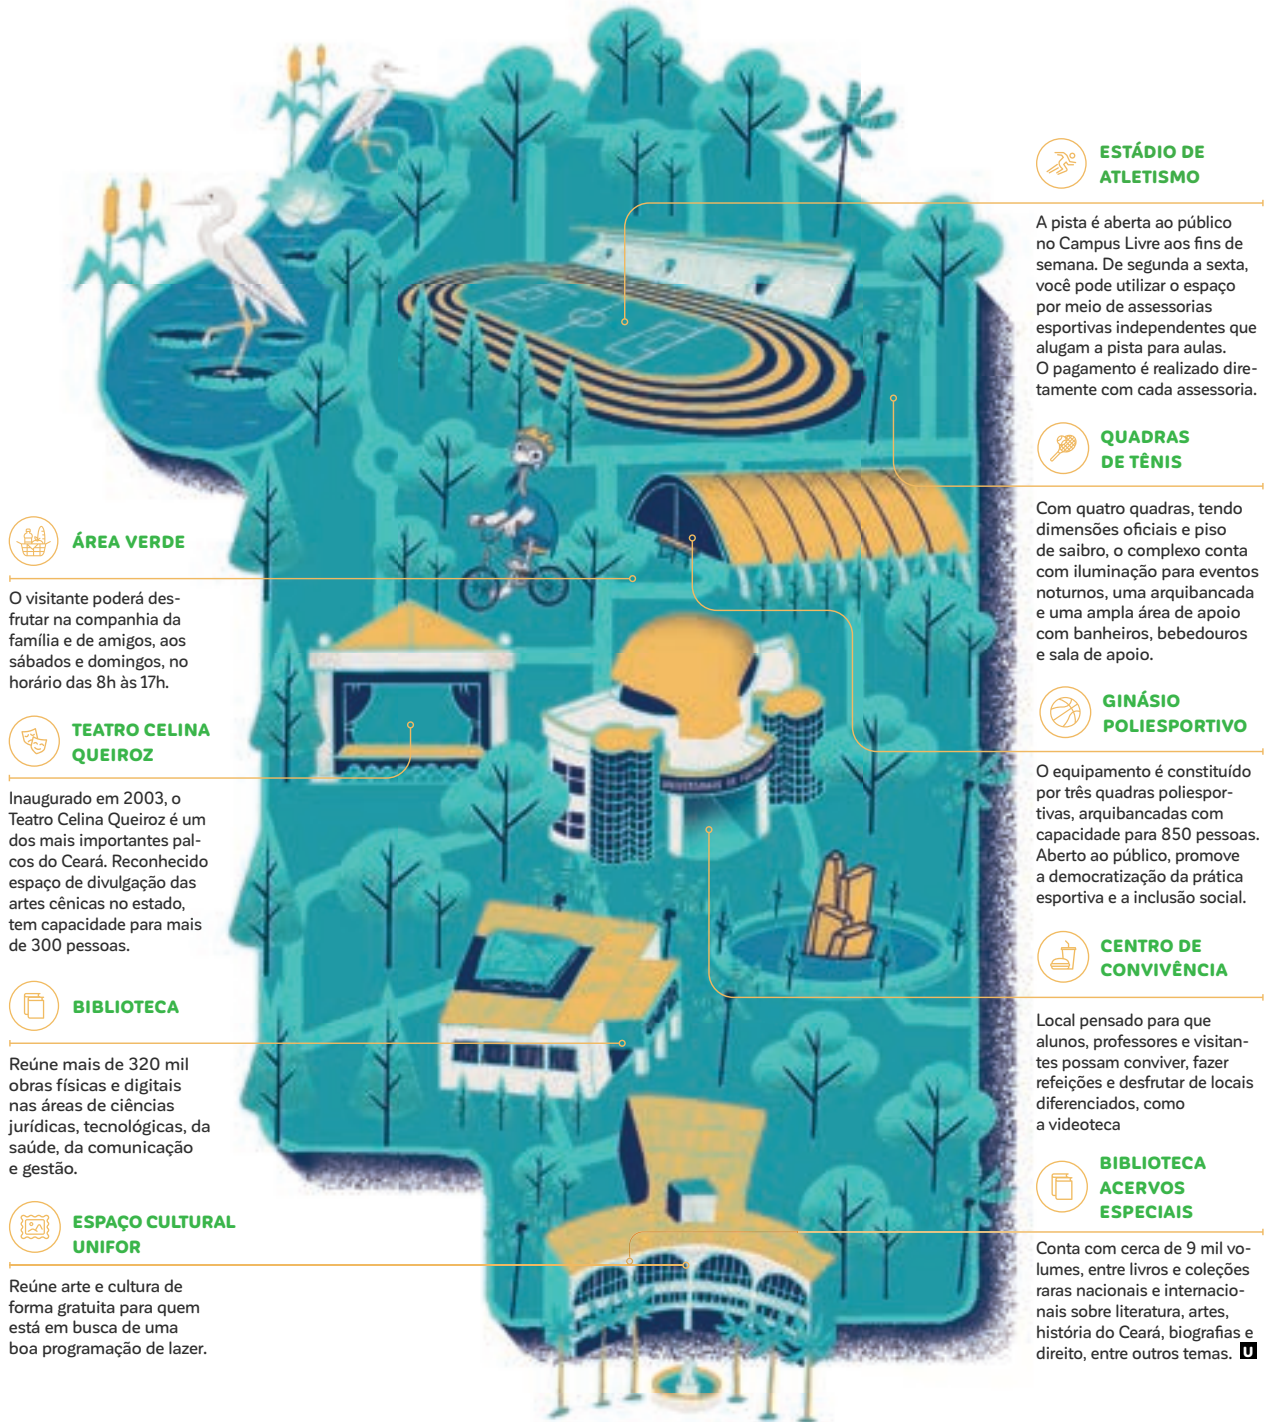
ÁREA VERDE

O visitante poderá desfrutar na companhia da família e de amigos, aos sábados e domingos, no horário das 8h às 17h.

TEATRO CELINA QUEIROZ

Inaugurado em 2003, o Teatro Celina Queiroz é um dos mais importantes palcos do Ceará. Reconhecido espaço de divulgação das artes cênicas no estado, tem capacidade para mais de 300 pessoas.

BIBLIOTECA

Reúne mais de 320 mil obras físicas e digitais nas áreas de ciências jurídicas, tecnológicas, da saúde, da comunicação e gestão.

ESPAÇO CULTURAL UNIFOR

Reúne arte e cultura de forma gratuita para quem está em busca de uma boa programação de lazer.

ESTÁDIO DE ATLETISMO

A pista é aberta ao público no Campus Livre aos fins de semana. De segunda a sexta, você pode utilizar o espaço por meio de assessorias esportivas independentes que alugam a pista para aulas. O pagamento é realizado diretamente com cada assessoria.

QUADRAS DE TÊNIS

Com quatro quadras, tendo dimensões oficiais e piso de saibro, o complexo conta com iluminação para eventos noturnos, uma arquibancada e uma ampla área de apoio com banheiros, bebedouros e sala de apoio.

GINÁSIO POLIESPORTIVO

O equipamento é constituído por três quadras poliesportivas, arquibancadas com capacidade para 850 pessoas. Aberto ao público, promove a democratização da prática esportiva e a inclusão social.

CENTRO DE CONVIVÊNCIA

Local pensado para que alunos, professores e visitantes possam conviver, fazer refeições e desfrutar de locais diferenciados, como a videoteca

BIBLIOTECA ACERVOS ESPECIAIS

Conta com cerca de 9 mil volumes, entre livros e coleções raras nacionais e internacionais sobre literatura, artes, história do Ceará, biografias e direito, entre outros temas. U